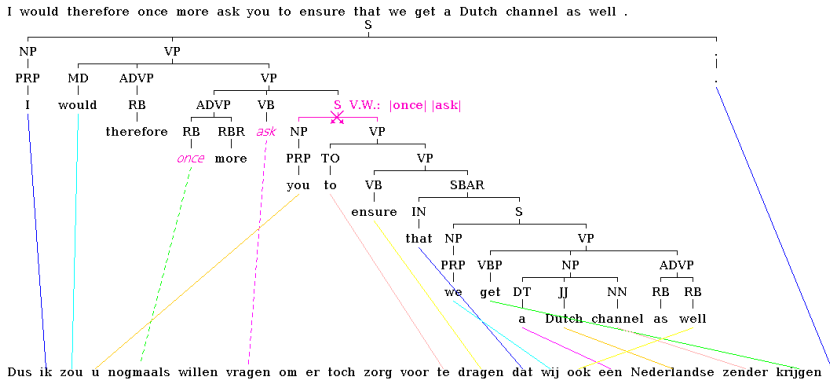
I would therefore once more ask you to ensure that we get a Dutch channel as well .

S

NP VP .

PRP MD ADVP VP .

I would RB ADVP VB S V.W.: |once| |ask|

therefore RB RBR ask NP VP

once more PRP TO VP

you to VB SBAR

ensure IN S

that NP VP

PRP VBP NP ADVP

we get DT JJ NN RB RB

a Dutch channel as well

Dus ik zou u nogmaals willen vragen om er toch zorg voor te dragen dat wij ook een Nederlandse zender krijgen